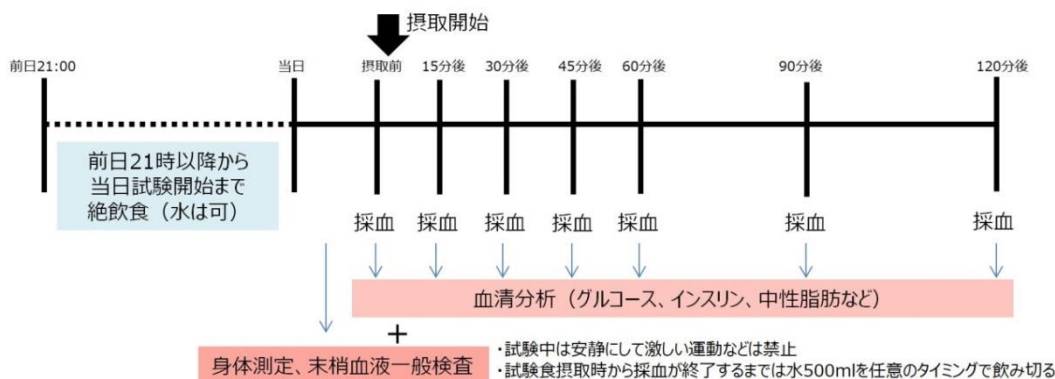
摂取開始

前日21:00　当日　摂取前　15分後　30分後　45分後　60分後　90分後　120分後

前日21時以降から
当日試験開始まで
絶飲食（水は可）

採血　採血　採血　採血　採血　採血　採血

血清分析（グルコース、インスリン、中性脂肪など）

＋

身体測定、末梢血液一般検査

・試験中は安静にして激しい運動などは禁止
・試験食摂取時から採血が終了するまでは水500mlを任意のタイミングで飲み切る